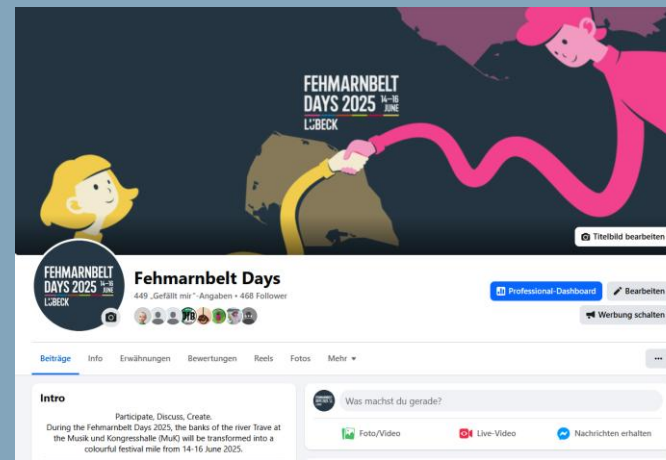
FEHMARNBELT DAYS 2025 14–16 JUNE
LÜBECK

Titelbild bearbeiten

FEHMARNBELT DAYS 2025 14–16 JUNE
LÜBECK

Fehmarnbelt Days
449 „Gefällt mir"-Angaben • 468 Follower

Professional-Dashboard
Bearbeiten
Werbung schalten

Beiträge Info Erwähnungen Bewertungen Reels Fotos Mehr ▾

...

Intro
Participate, Discuss, Create.
During the Fehmarnbelt Days 2025, the banks of the river Trave at the Musik und Kongresshalle (MuK) will be transformed into a colourful festival mile from 14-16 June 2025.

Was machst du gerade?
Foto/Video
Live-Video
Nachrichten erhalten